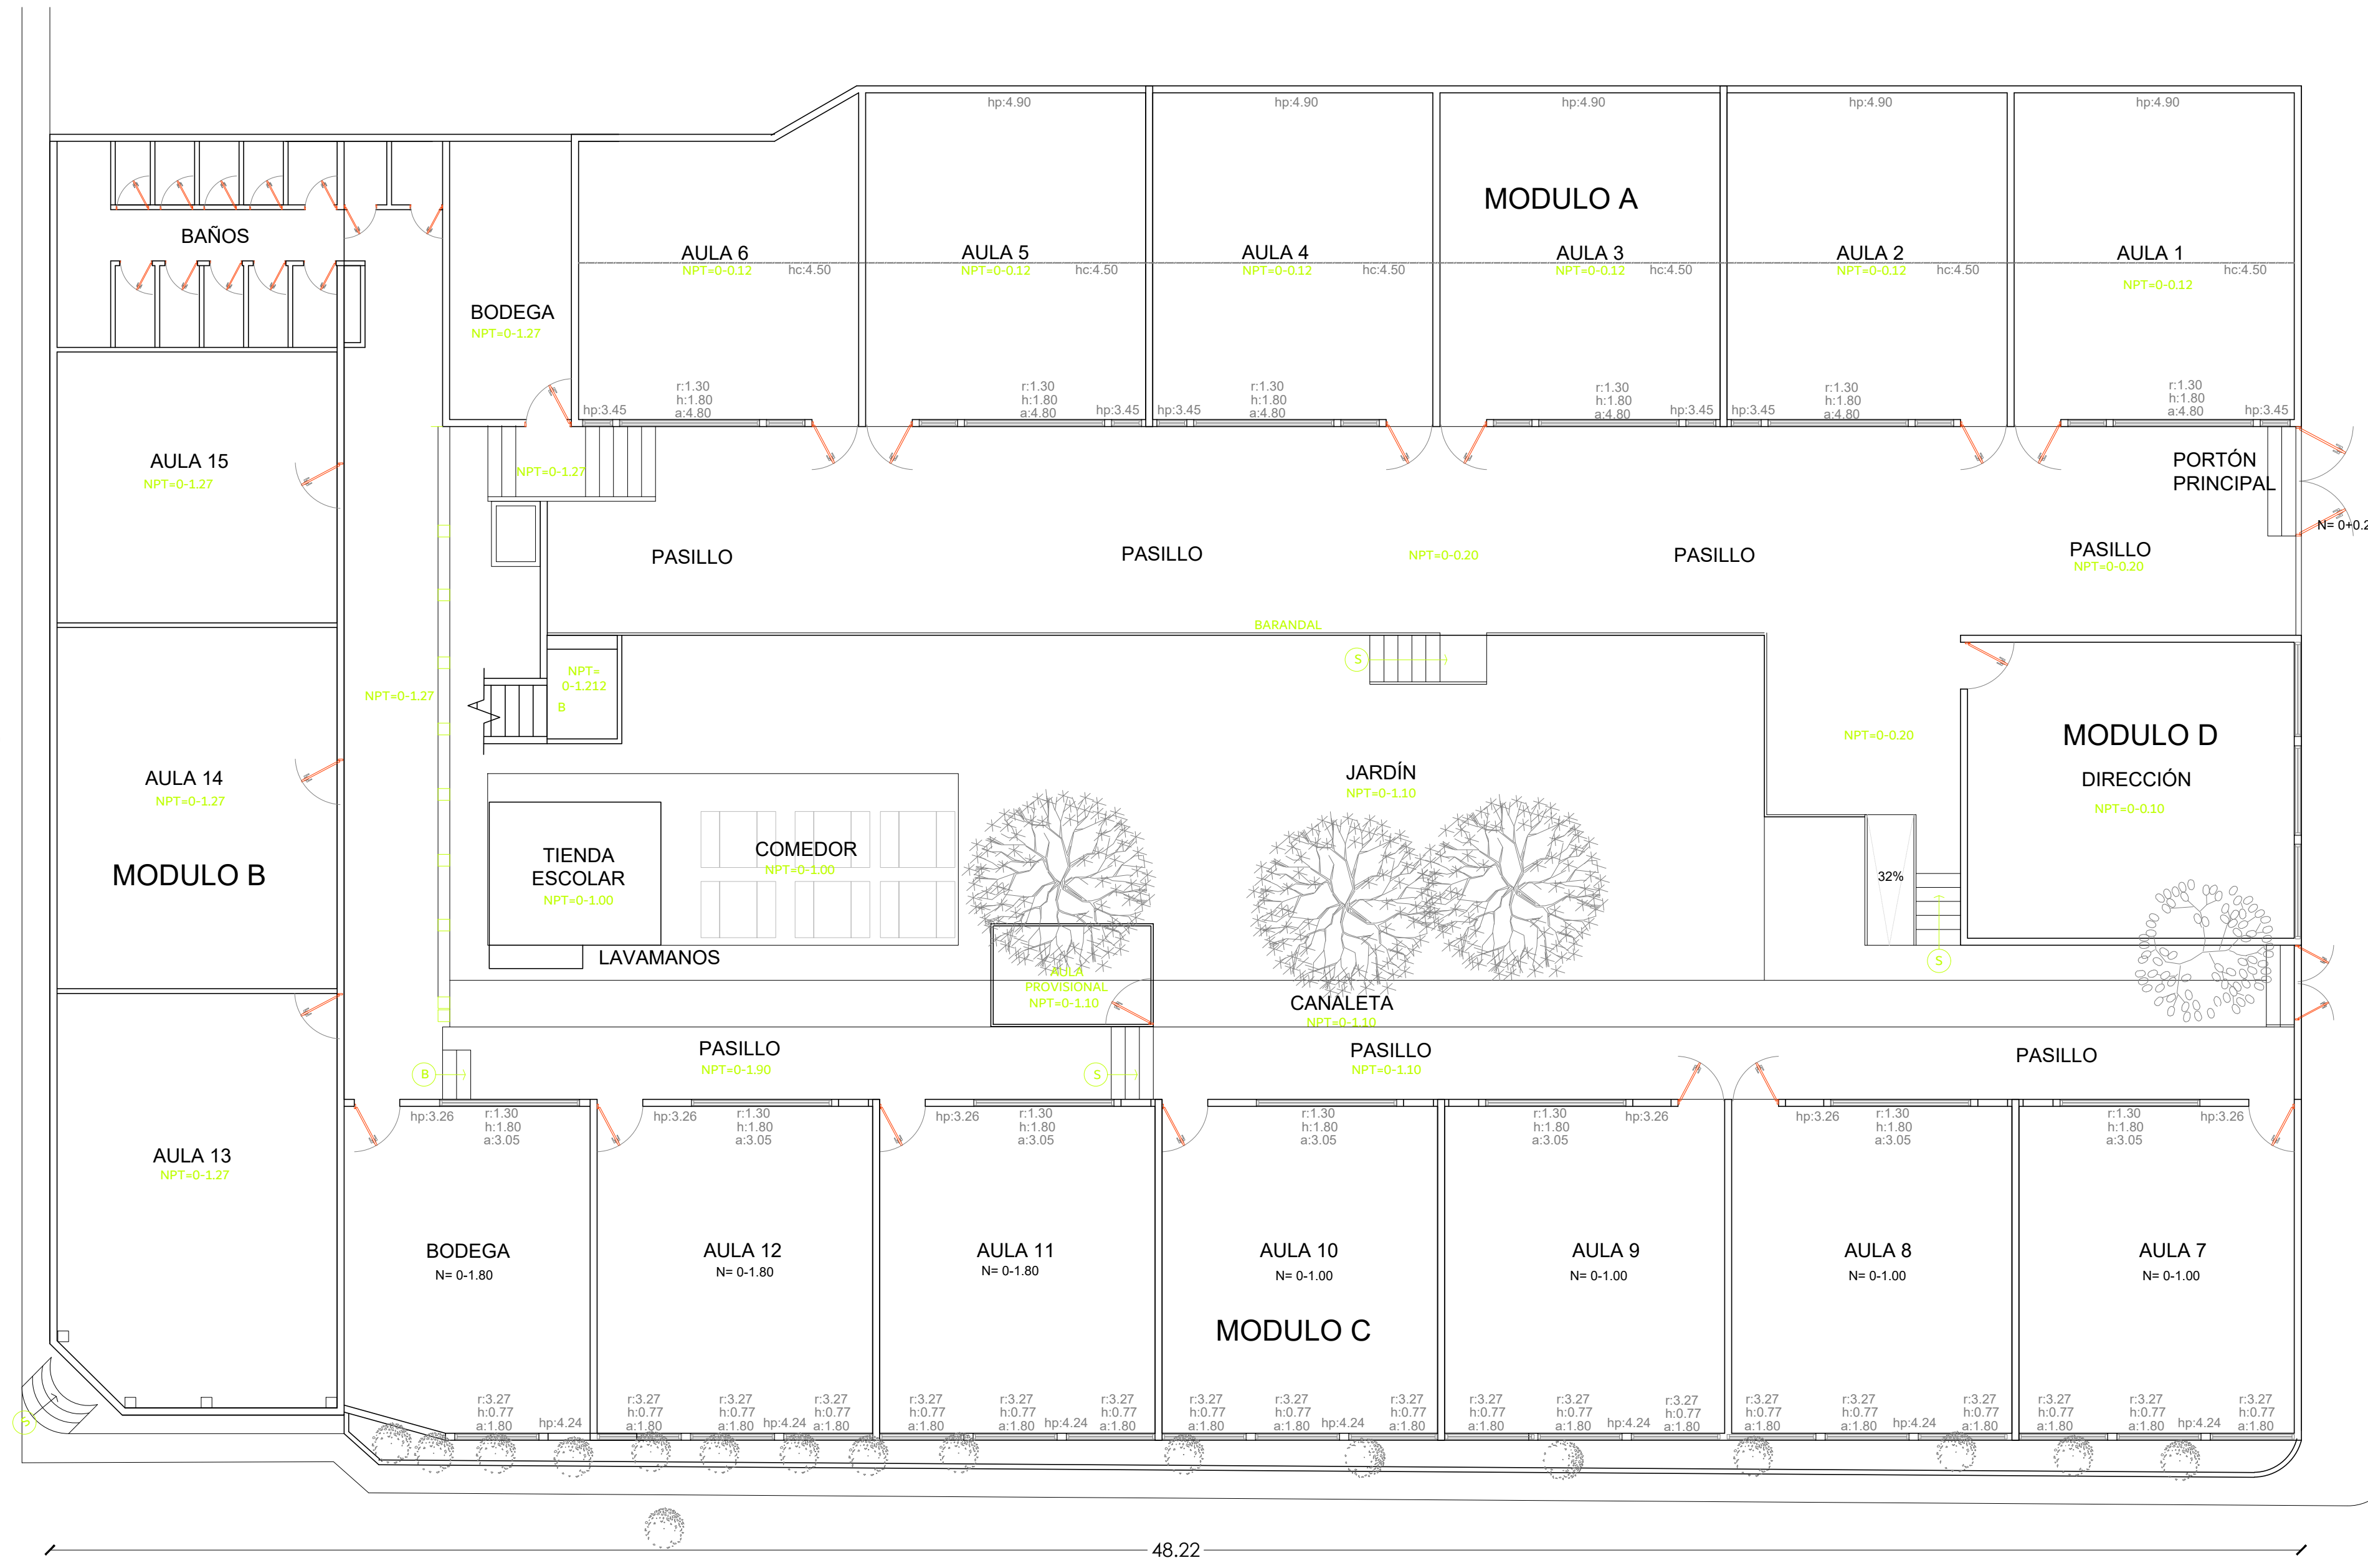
hp:4.90 hp:4.90 hp:4.90 hp:4.90 hp:4.90

MODULO A

BAÑOS

AULA 6
NPT=0-0.12
hc:4.50

AULA 5
NPT=0-0.12
hc:4.50

AULA 4
NPT=0-0.12
hc:4.50

AULA 3
NPT=0-0.12
hc:4.50

AULA 2
NPT=0-0.12
hc:4.50

AULA 1
hc:4.50
NPT=0-0.12

BODEGA
NPT=0-1.27

hp:3.45 r:1.30 h:1.80 a:4.80
r:1.30 h:1.80 a:4.80 hp:3.45
hp:3.45 r:1.30 h:1.80 a:4.80
r:1.30 h:1.80 a:4.80 hp:3.45
hp:3.45 r:1.30 h:1.80 a:4.80
r:1.30 h:1.80 a:4.80 hp:3.45

AULA 15
NPT=0-1.27

NPT=0-1.27

PORTÓN PRINCIPAL

N= 0+0.2

PASILLO
PASILLO
NPT=0-0.20
PASILLO
PASILLO
NPT=0-0.20

BARANDAL

S

NPT= 0-1.212
B

NPT=0-1.27

AULA 14
NPT=0-1.27

MODULO B

NPT=0-0.20

MODULO D
DIRECCIÓN
NPT=0-0.10

JARDÍN
NPT=0-1.10

TIENDA ESCOLAR
NPT=0-1.00

COMEDOR
NPT=0-1.00

32%

LAVAMANOS

AULA PROVISIONAL
NPT=0-1.10

CANALETA
NPT=0-1.10

S

PASILLO
NPT=0-1.90

PASILLO
NPT=0-1.10

PASILLO

B
S

AULA 13
NPT=0-1.27

hp:3.26 r:1.30 h:1.80 a:3.05
hp:3.26 r:1.30 h:1.80 a:3.05
hp:3.26 r:1.30 h:1.80 a:3.05
r:1.30 h:1.80 a:3.05
r:1.30 h:1.80 a:3.05 hp:3.26
hp:3.26 r:1.30 h:1.80 a:3.05
r:1.30 h:1.80 a:3.05 hp:3.26

BODEGA
N= 0-1.80

AULA 12
N= 0-1.80

AULA 11
N= 0-1.80

AULA 10
N= 0-1.00

AULA 9
N= 0-1.00

AULA 8
N= 0-1.00

AULA 7
N= 0-1.00

MODULO C

r:3.27 h:0.77 a:1.80 hp:4.24
r:3.27 h:0.77 a:1.80 r:3.27 h:0.77 a:1.80 hp:4.24 r:3.27 h:0.77 a:1.80
r:3.27 h:0.77 a:1.80 r:3.27 h:0.77 a:1.80 hp:4.24 r:3.27 h:0.77 a:1.80
r:3.27 h:0.77 a:1.80 r:3.27 h:0.77 a:1.80 hp:4.24 r:3.27 h:0.77 a:1.80
r:3.27 h:0.77 a:1.80 r:3.27 h:0.77 a:1.80 hp:4.24 r:3.27 h:0.77 a:1.80
r:3.27 h:0.77 a:1.80 r:3.27 h:0.77 a:1.80 hp:4.24 r:3.27 h:0.77 a:1.80
r:3.27 h:0.77 a:1.80 r:3.27 h:0.77 a:1.80 hp:4.24 r:3.27 h:0.77 a:1.80

S

48.22